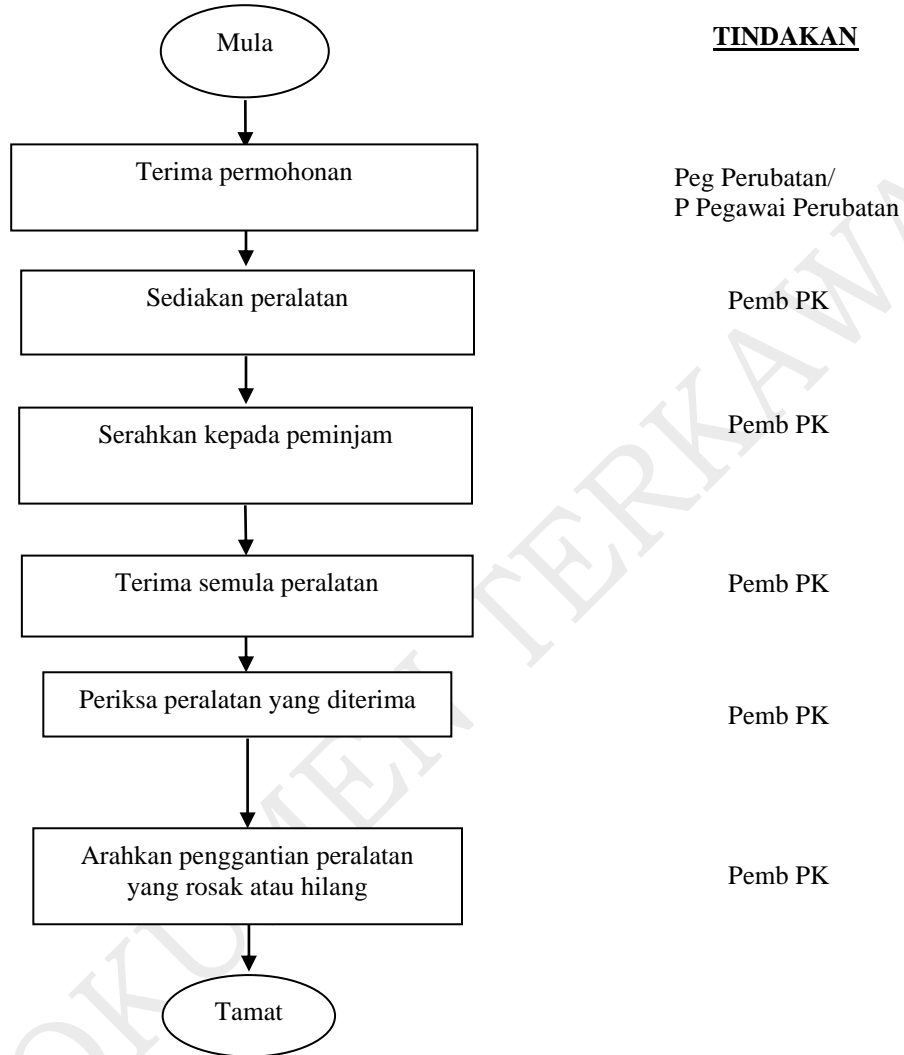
Mula

TINDAKAN

Terima permohonan

Peg Perubatan/
P Pegawai Perubatan

Sediakan peralatan

Pemb PK

Serahkan kepada peminjam

Pemb PK

Terima semula peralatan

Pemb PK

Periksa peralatan yang diterima

Pemb PK

Arahkan penggantian peralatan yang rosak atau hilang

Pemb PK

Tamat

DOKUMEN TERKAWAL